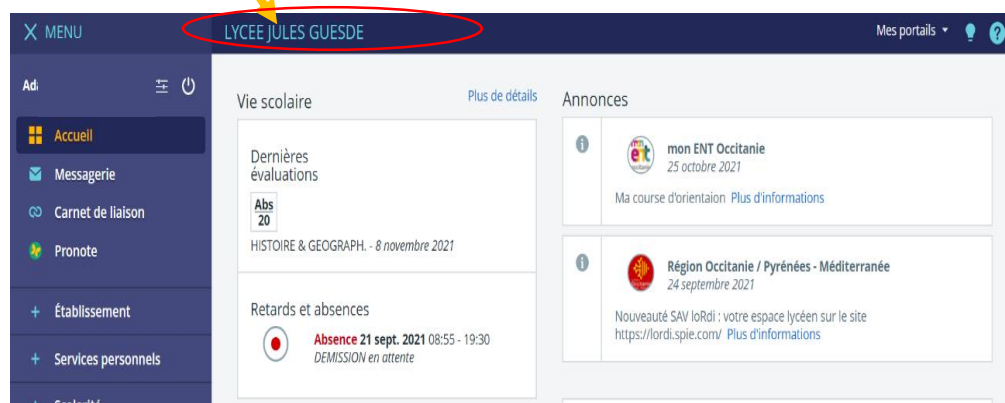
X MENU

LYCEE JULES GUESDE

Mes portails ▾

Ad

Accueil

Messagerie

Carnet de liaison

Pronote

+ Établissement

+ Services personnels

Vie scolaire

Plus de détails

Dernières évaluations

Abs
20

HISTOIRE & GEOGRAPH. - 8 novembre 2021

Retards et absences

Absence 21 sept. 2021 08:55 - 19:30
DEMISSION en attente

Annonces

mon ENT Occitanie
25 octobre 2021

Ma course d'orientaion Plus d'informations

Région Occitanie / Pyrénées - Méditerranée
24 septembre 2021

Nouveauté SAV loRdi : votre espace lycéen sur le site https://lordi.spie.com/ Plus d'informations